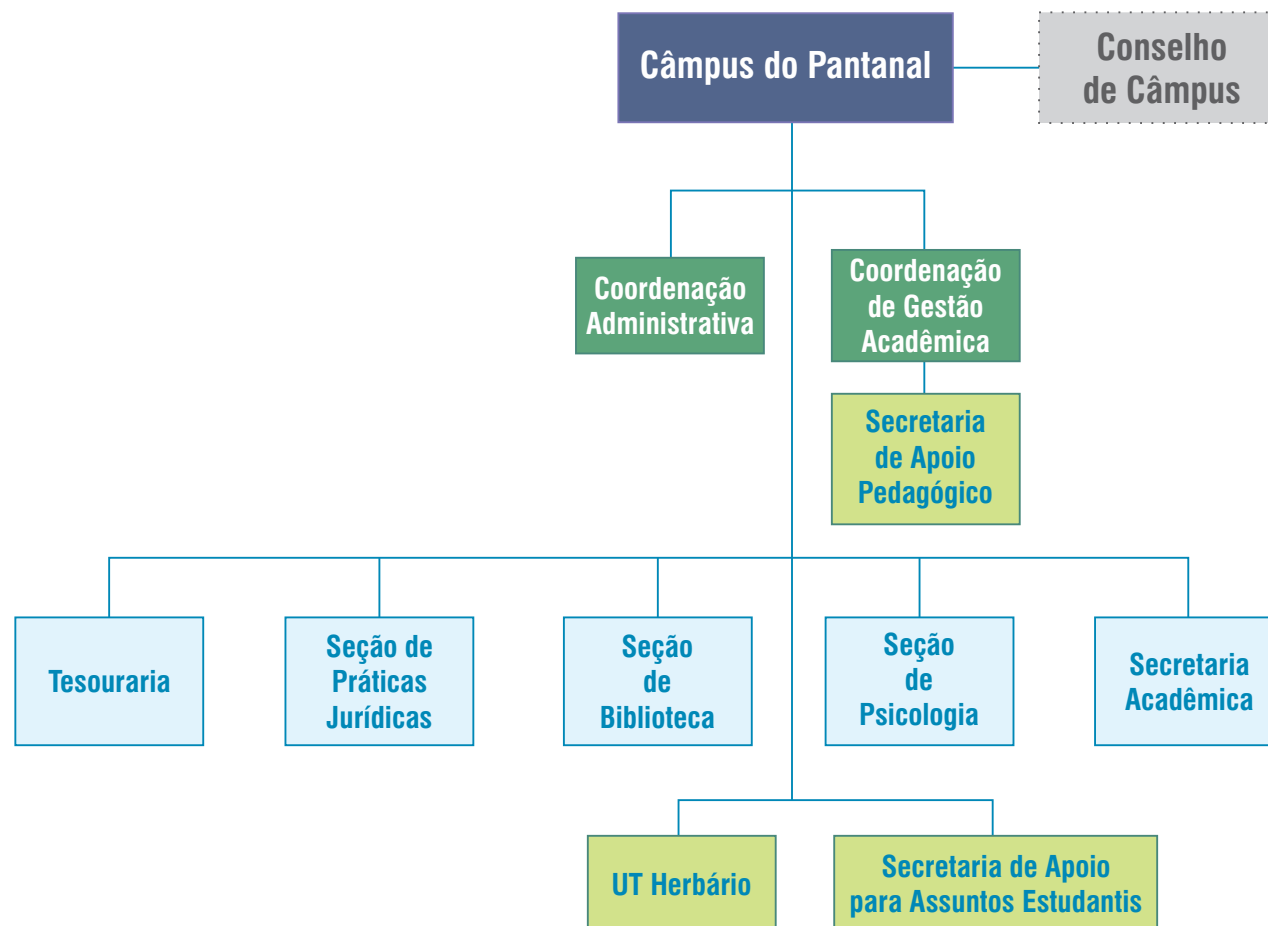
Câmpus do Pantanal

Conselho de Câmpus

Coordenação Administrativa

Coordenação de Gestão Acadêmica

Secretaria de Apoio Pedagógico

Tesouraria

Seção de Práticas Jurídicas

Seção de Biblioteca

Seção de Psicologia

Secretaria Acadêmica

UT Herbário

Secretaria de Apoio para Assuntos Estudantis